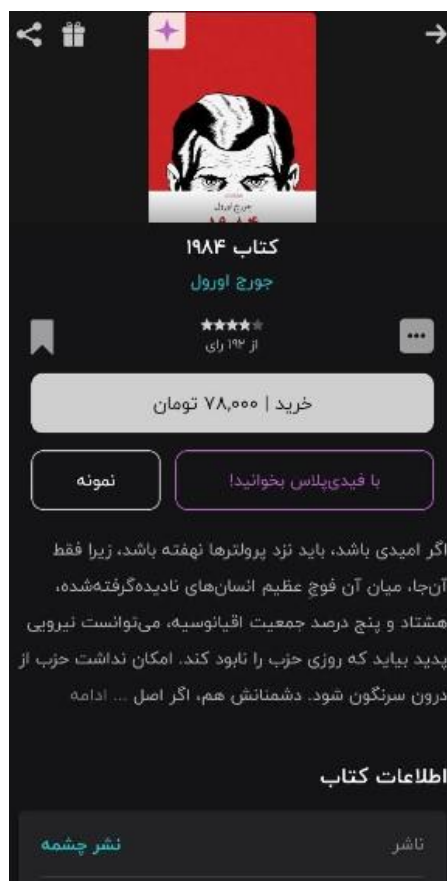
جورج اورول
۱۹۸۴

کتاب ۱۹۸۴
جورج اورول

★★★★
از ۱۹۲ رای

خرید | ۷۸,۰۰۰ تومان

با فیدیپلاس بخوانید!
نمونه

اگر امیدی باشد، باید نزد پرولترها نهفته باشد، زیرا فقط آن‌جا، میان آن فوج عظیم انسان‌های نادیده‌گرفته‌شده، هشتاد و پنج درصد جمعیت اقیانوسیه، می‌توانست نیرویی پدید بیاید که روزی حزب را نابود کند. امکان نداشت حزب از درون سرنگون شود. دشمنانش هم، اگر اصل ... ادامه

اطلاعات کتاب

ناشر
نشر چشمه